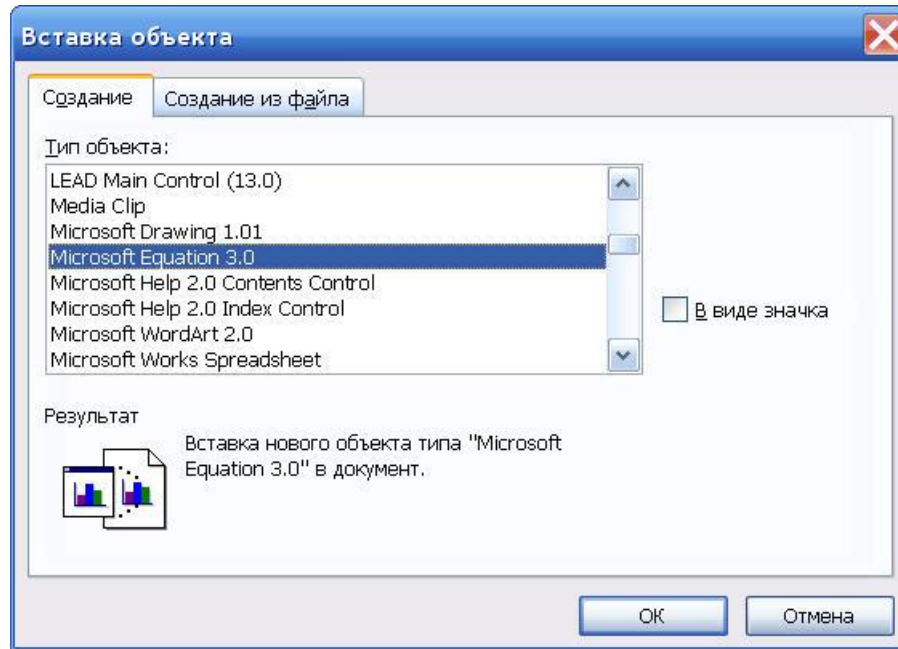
Вставка объекта

Создание | Создание из файла

Тип объекта:

LEAD Main Control (13.0)
Media Clip
Microsoft Drawing 1.01
Microsoft Equation 3.0
Microsoft Help 2.0 Contents Control
Microsoft Help 2.0 Index Control
Microsoft WordArt 2.0
Microsoft Works Spreadsheet

В виде значка

Результат

Вставка нового объекта типа "Microsoft Equation 3.0" в документ.

ОК | Отмена